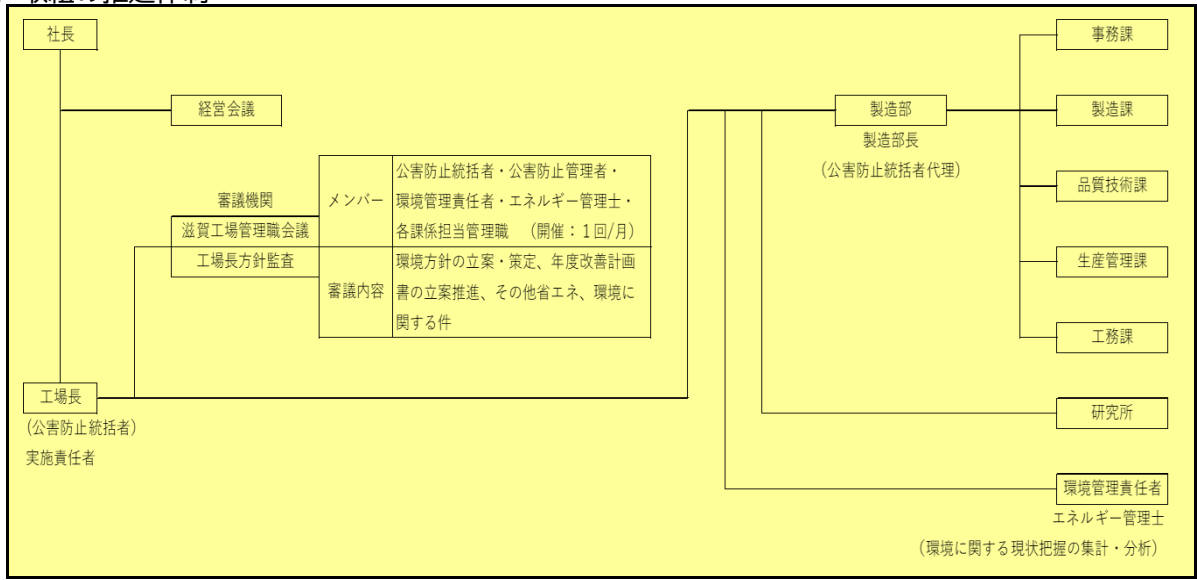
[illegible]

社長

経営会議

審議機関

滋賀工場管理職会議

工場長方針監査

| メンバー | 公害防止統括者・公害防止管理者・環境管理責任者・エネルギー管理士・各課係担当管理職　(開催：1回/月) |
|---|---|
| 審議内容 | 環境方針の立案・策定、年度改善計画書の立案推進、その他省エネ、環境に関する件 |

工場長
(公害防止統括者)
実施責任者

製造部
製造部長
(公害防止統括者代理)

事務課

製造課

品質技術課

生産管理課

工務課

研究所

環境管理責任者
エネルギー管理士
(環境に関する現状把握の集計・分析)